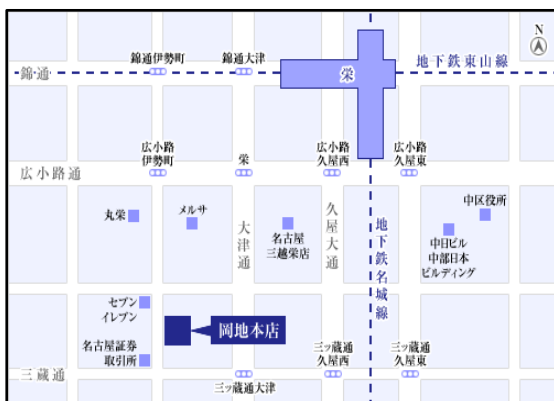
錦通
錦通伊勢町
錦通大津
栄
地下鉄東山線
N
広小路通
広小路伊勢町
栄
広小路久屋西
広小路久屋東
丸栄
メルサ
大津通
名古屋三越栄店
久屋大通
地下鉄名城線
中区役所
中日ビル中部日本ビルディング
セブンイレブン
岡地本店
名古屋証券取引所
三ッ蔵通久屋西
三ッ蔵通久屋東
三蔵通
三ッ蔵通大津